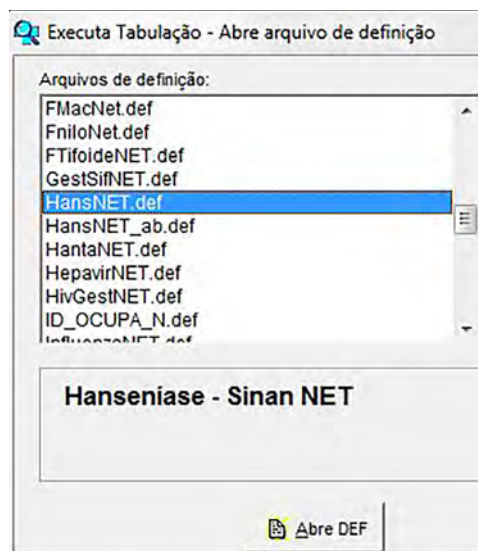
Executa Tabulação - Abre arquivo de definição

Arquivos de definição:

FMacNet.def
FniloNet.def
FTifoideNET.def
GestSifNET.def
HansNET.def
HansNET_ab.def
HantaNET.def
HepavirNET.def
HivGestNET.def
ID_OCUPA_N.def
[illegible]

Hanseniase - Sinan NET

Abre DEF